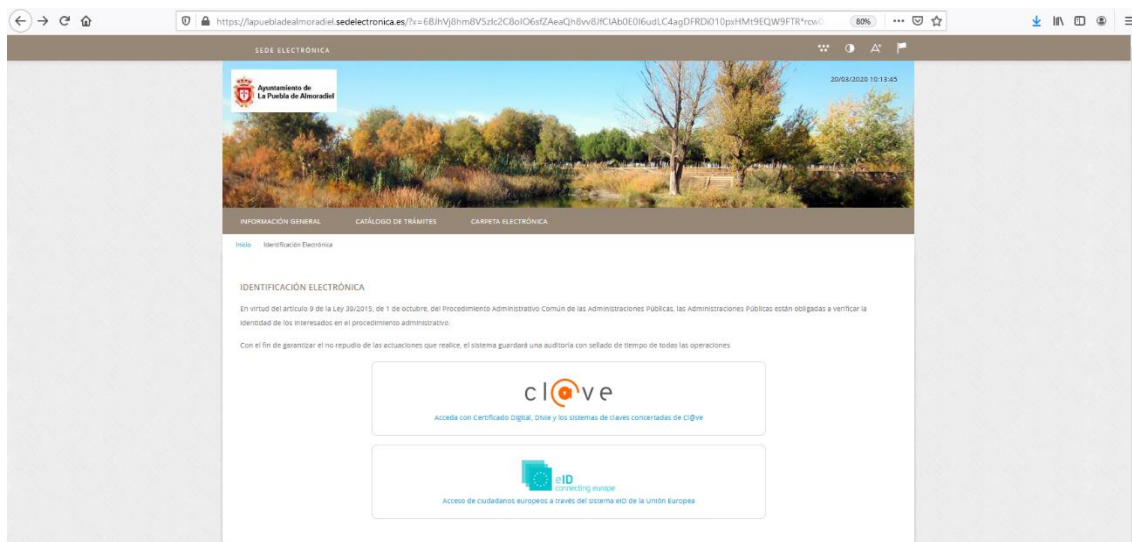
https://lapuebladealmoradiel.sedelectronica.es/?x=6BJhVj8hm8V5zIc2C8oIO6sfZAeaQh8vv8JfClAb0E0I6udLC4agDFRDi010pxHMt9EQW9FTR*rcw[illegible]

80%

SEDE ELECTRÓNICA

Ayuntamiento de La Puebla de Almoradiel

20/03/2020 10:13:45

INFORMACIÓN GENERAL
CATÁLOGO DE TRÁMITES
CARPETA ELECTRÓNICA

Inicio Identificación Electrónica

IDENTIFICACIÓN ELECTRÓNICA

En virtud del artículo 9 de la Ley 39/2015, de 1 de octubre, del Procedimiento Administrativo Común de las Administraciones Públicas, las Administraciones Públicas están obligadas a verificar la identidad de los interesados en el procedimiento administrativo.

Con el fin de garantizar el no repudio de las actuaciones que realice, el sistema guardará una auditoría con sellado de tiempo de todas las operaciones

cl@ve

Acceda con Certificado Digital, DNIe y los sistemas de claves concertadas de Cl@ve

eID
connecting europe

Acceso de ciudadanos europeos a través del sistema eID de la Unión Europea